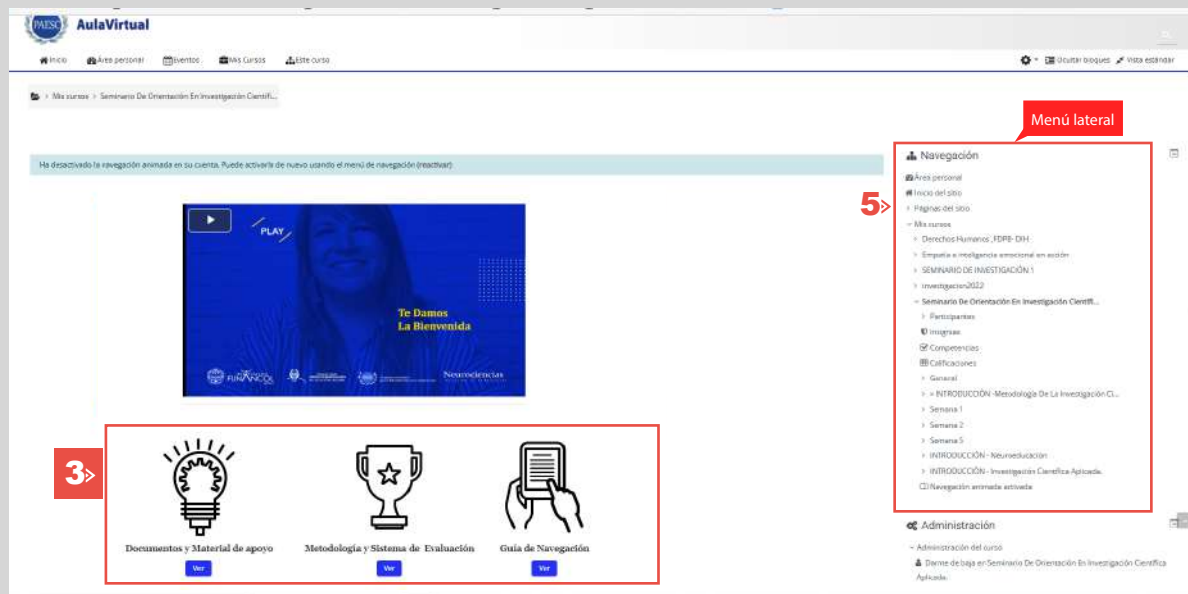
AulaVirtual

Inicio Área personal Eventos Mis Cursos Este curso

Ocultar bloques Vista estándar

Mis cursos > Seminario De Orientación En Investigación Científi...

Menú lateral

Ha desactivado la navegación animada en su cuenta. Puede activarla de nuevo usando el menú de navegación (reactivar)

PLAY

Te Damos
La Bienvenida

Neurociencias

3

Documentos y Material de apoyo
Ver

Metodología y Sistema de Evaluación
Ver

Guía de Navegación
Ver

Navegación

5

Área personal
Inicio del sitio
Páginas del sitio
Mis cursos
Derechos Humanos_FDPB-DIH
Empatía e inteligencia emocional en acción
SEMINARIO DE INVESTIGACIÓN 1
investigacion2022
Seminario De Orientación En Investigación Científi...
Participantes
Insignias
Competencias
Calificaciones
General
» INTRODUCCIÓN -Metodología De La Investigación Ci...
Semana 1
Semana 2
Semana 3
INTRODUCCIÓN - Neuroeducación
INTRODUCCIÓN - Investigación Científica Aplicada.
Navegación animada activada

Administración

Administración del curso
Darme de baja en Seminario De Orientación En Investigación Científica Aplicada.